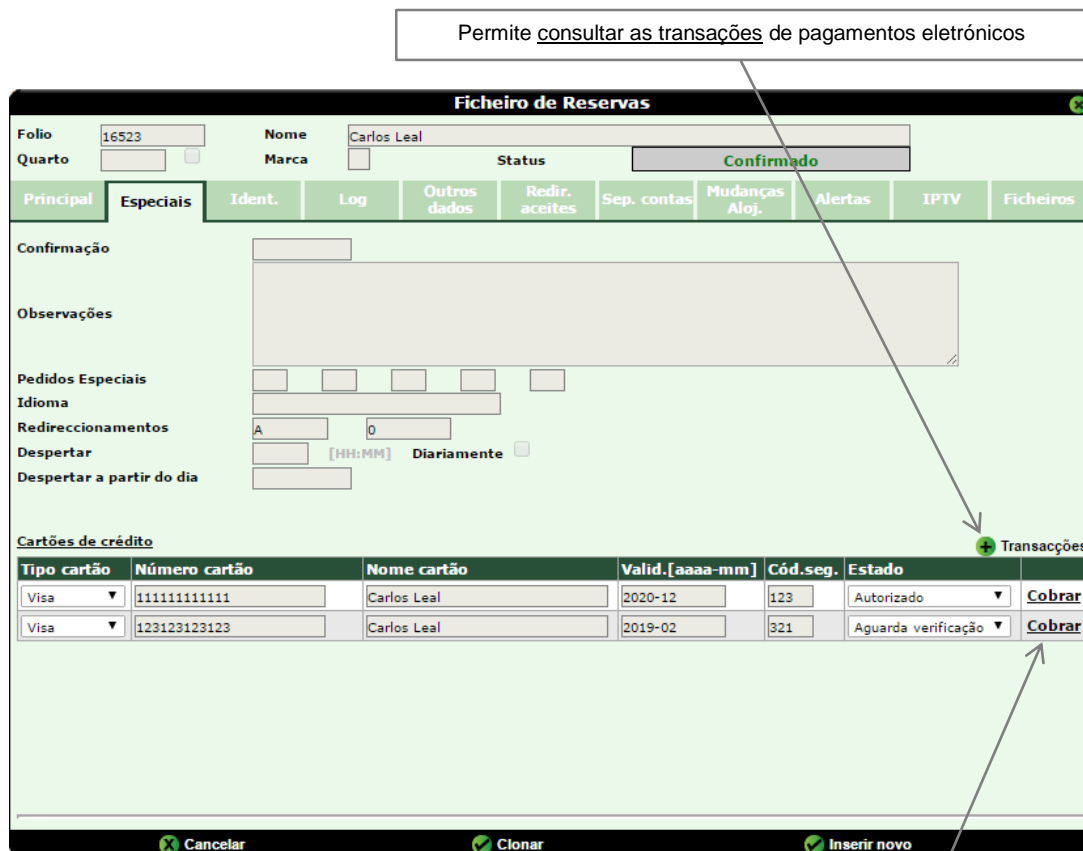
Permite consultar as transações de pagamentos eletrónicos

Ficheiro de Reservas

Folio 16523
Nome Carlos Leal
Quarto
Marca
Status Confirmado

Principal | Especiais | Ident. | Log | Outros dados | Redir. aceites | Sep. contas | Mudanças Aloj. | Alertas | IPTV | Ficheiros

Confirmação

Observações

Pedidos Especiais
Idioma
Redireccionamentos A 0
Despertar [HH:MM] Diariamente
Despertar a partir do dia

Cartões de crédito

Transacções

| Tipo cartão | Número cartão | Nome cartão | Valid.[aaaa-mm] | Cód.seg. | Estado | |
|---|---|---|---|---|---|---|
| Visa | 111111111111 | Carlos Leal | 2020-12 | 123 | Autorizado | Cobrar |
| Visa | 123123123123 | Carlos Leal | 2019-02 | 321 | Aguarda verificação | Cobrar |

Cancelar
Clonar
Inserir novo